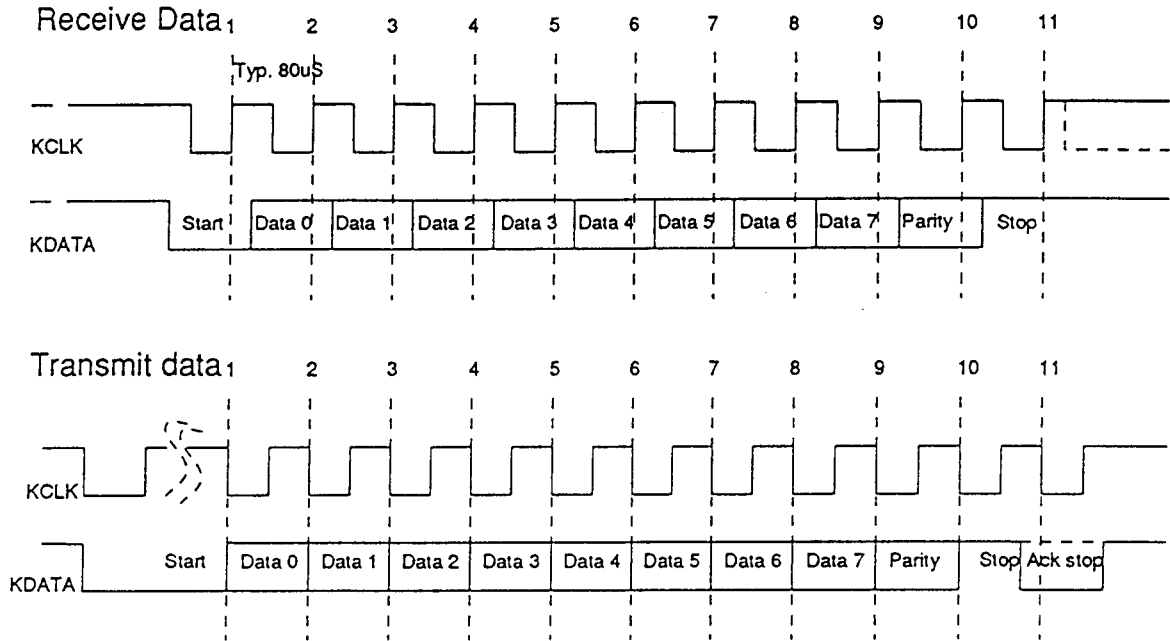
Receive Data 1 2 3 4 5 6 7 8 9 10 11

Typ. 80uS

KCLK

KDATA

Start Data 0 Data 1 Data 2 Data 3 Data 4 Data 5 Data 6 Data 7 Parity Stop

Transmit data 1 2 3 4 5 6 7 8 9 10 11

KCLK

KDATA

Start Data 0 Data 1 Data 2 Data 3 Data 4 Data 5 Data 6 Data 7 Parity Stop Ack stop